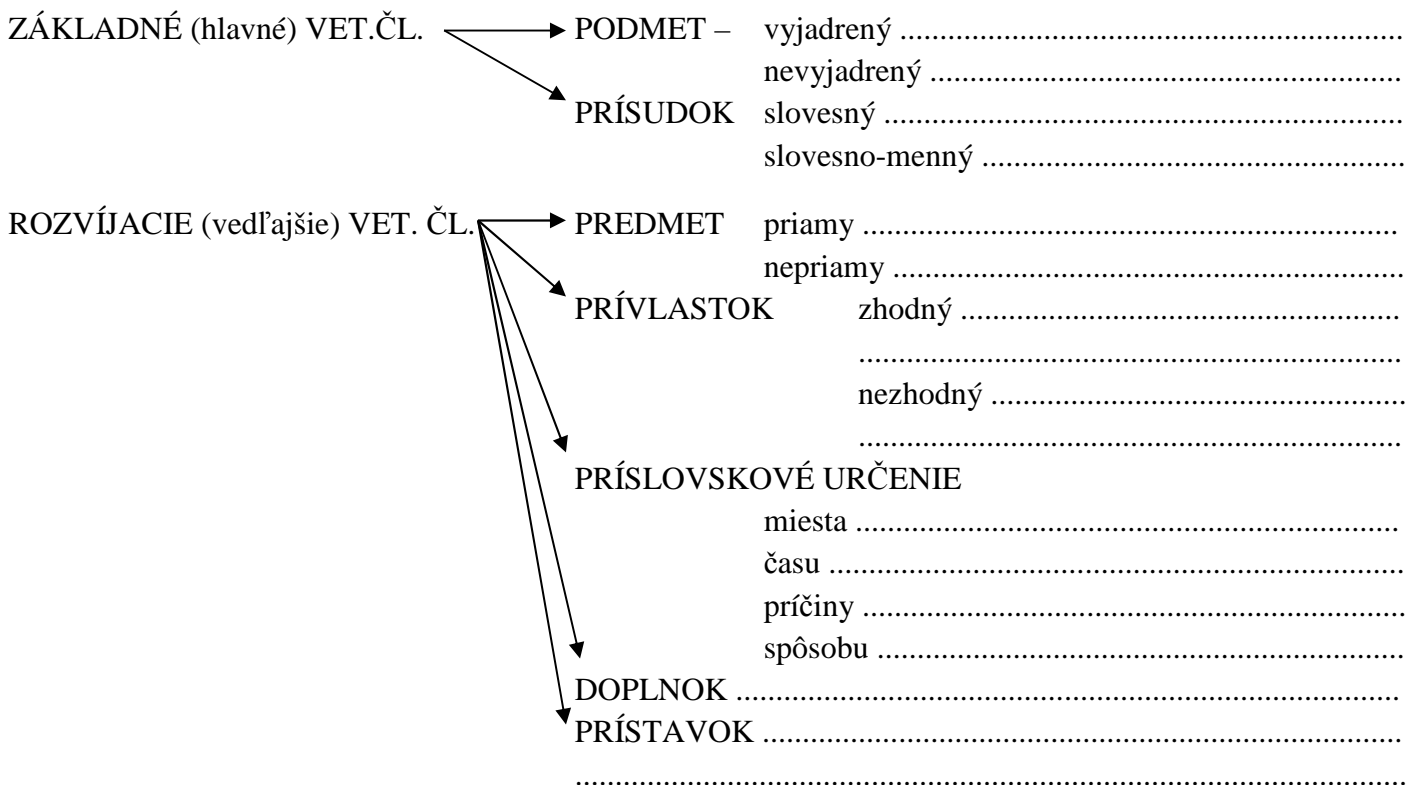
ZÁKLADNÉ (hlavné) VET.ČL.

PODMET – vyjadrený ....................................................
nevyjadrený ....................................................

PRÍSUDOK slovesný ....................................................
slovesno-menný ....................................................

ROZVÍJACIE (vedľajšie) VET. ČL.

PREDMET priamy ....................................................
nepriamy ....................................................

PRÍVLASTOK zhodný ....................................................
....................................................
nezhodný ....................................................
....................................................

PRÍSLOVSKOVÉ URČENIE
miesta ....................................................
času ....................................................
príčiny ....................................................
spôsobu ....................................................

DOPLNOK ....................................................

PRÍSTAVOK ....................................................
....................................................